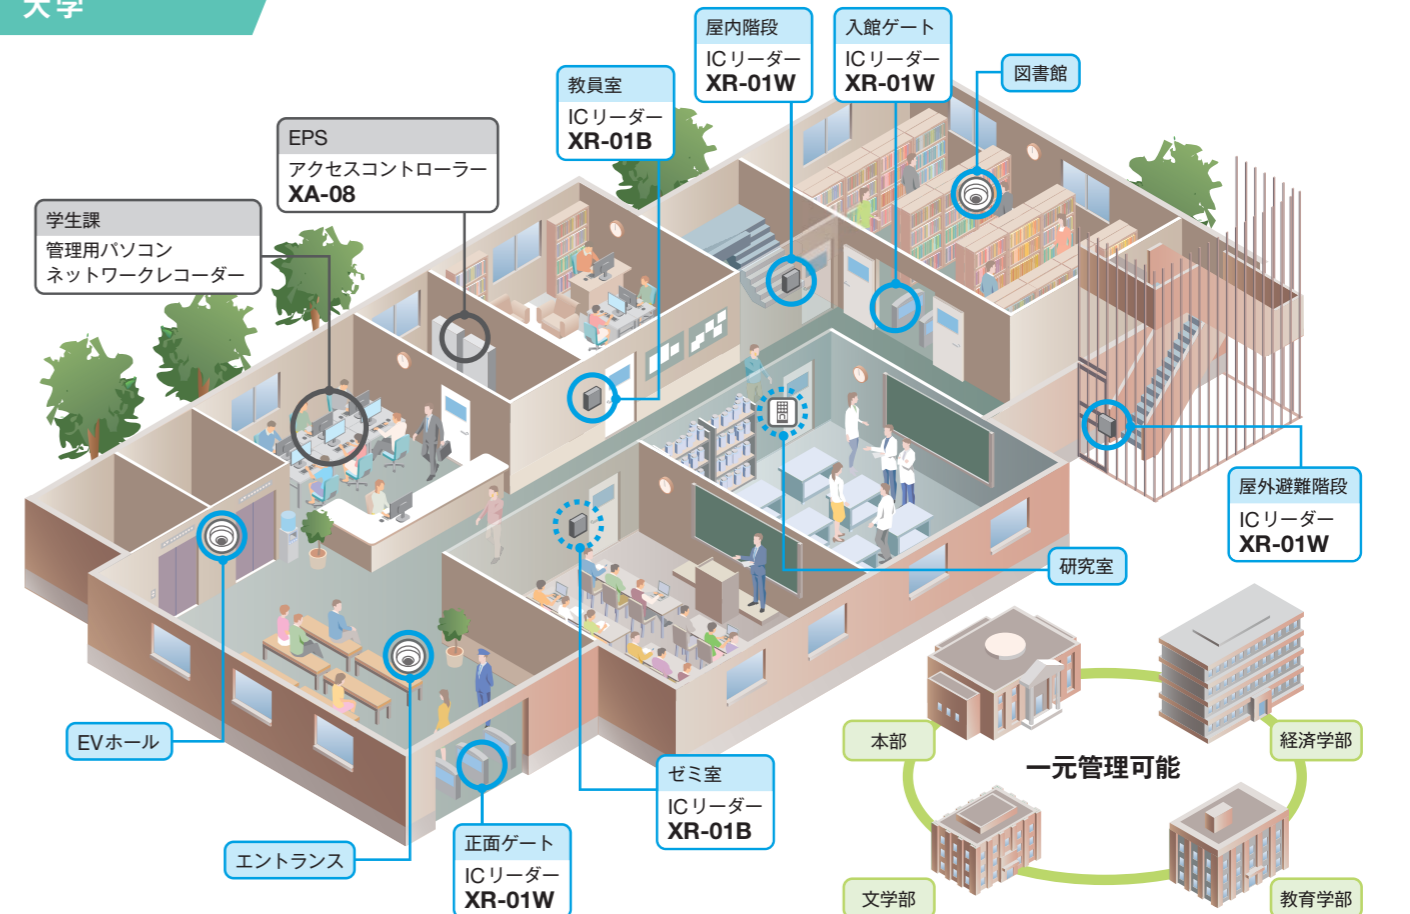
大学

屋内階段
ICリーダー
XR-01W

入館ゲート
ICリーダー
XR-01W

教員室
ICリーダー
XR-01B

図書館

EPS
アクセスコントローラー
XA-08

学生課
管理用パソコン
ネットワークレコーダー

屋外避難階段
ICリーダー
XR-01W

研究室

本部

経済学部

一元管理可能

EVホール

ゼミ室
ICリーダー
XR-01B

エントランス

正面ゲート
ICリーダー
XR-01W

文学部

教育学部